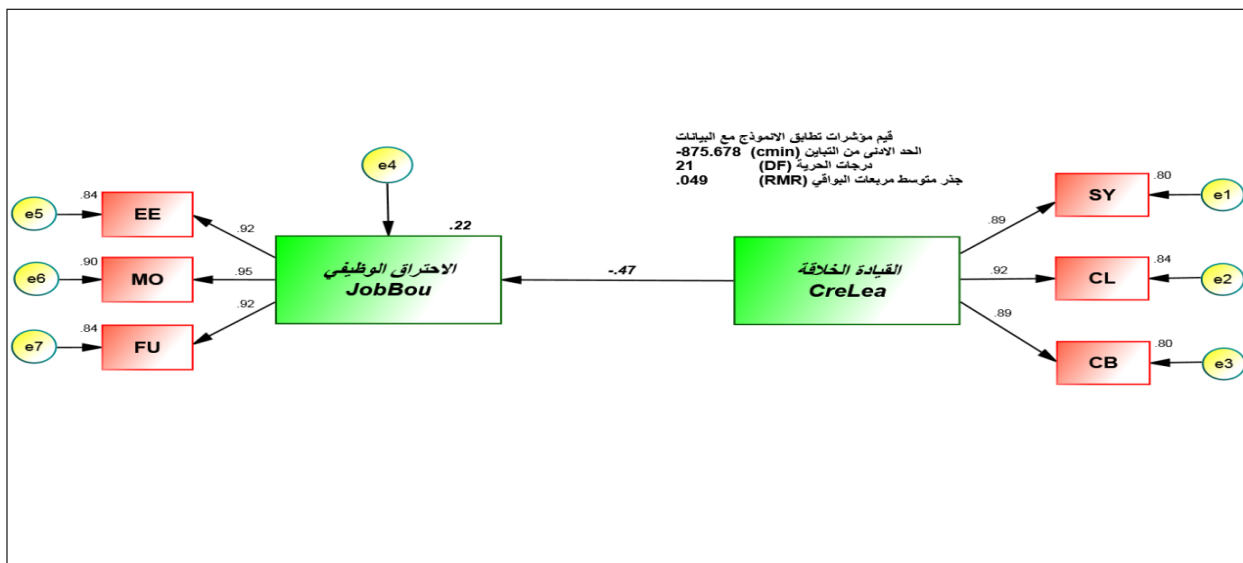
قيم مؤشرات تطابق الانموذج مع البيانات
الحد الادنى من التباين (cmin) -875.678
درجات الحرية (DF) 21
جذر متوسط مربعات البواقي (RMR) .049

e4

.22

e5 .84 EE
.92
e6 .90 MO
.95
e7 .84 FU
.92

الاحتراق الوظيفي
JobBou

-.47

القيادة الخلاقة
CreLea

.89 SY .80 e1
.92 CL .84 e2
.89 CB .80 e3